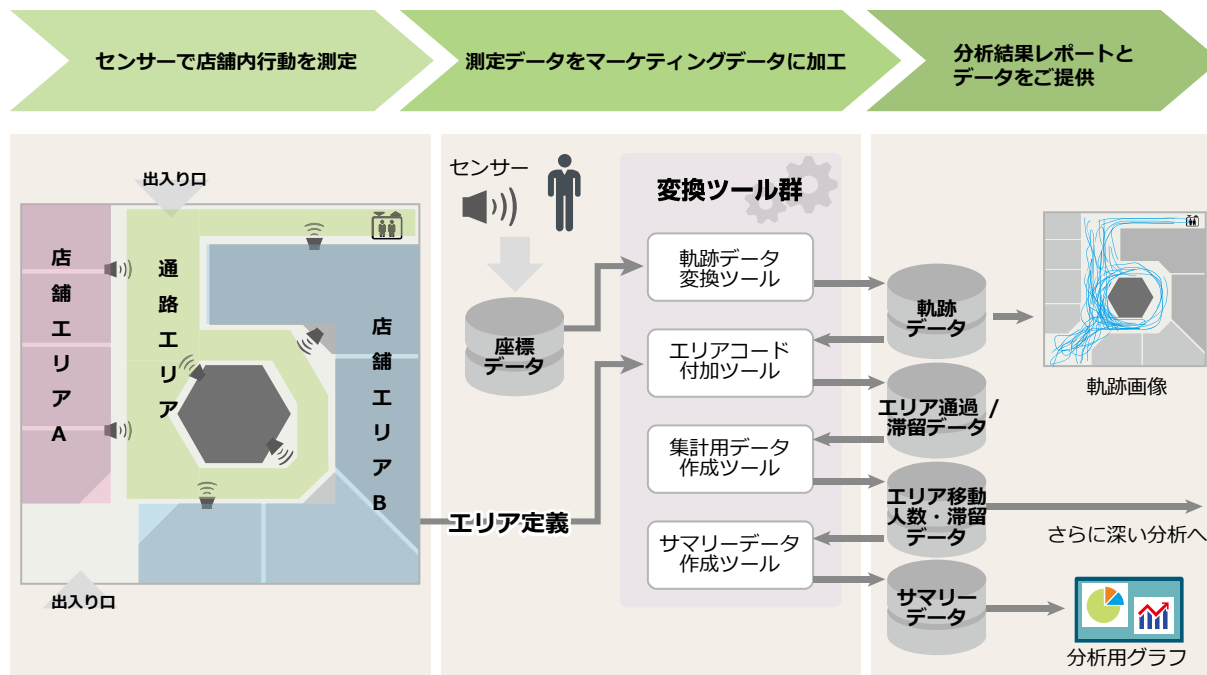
センサーで店舗内行動を測定

測定データをマーケティングデータに加工

分析結果レポートとデータをご提供

出入り口

店舗エリアA

通路エリア

店舗エリアB

出入り口

センサー

座標データ

エリア定義

変換ツール群

軌跡データ変換ツール

エリアコード付加ツール

集計用データ作成ツール

サマリーデータ作成ツール

軌跡データ

エリア通過 / 滞留データ

エリア移動人数・滞留データ

サマリーデータ

軌跡画像

さらに深い分析へ

分析用グラフ